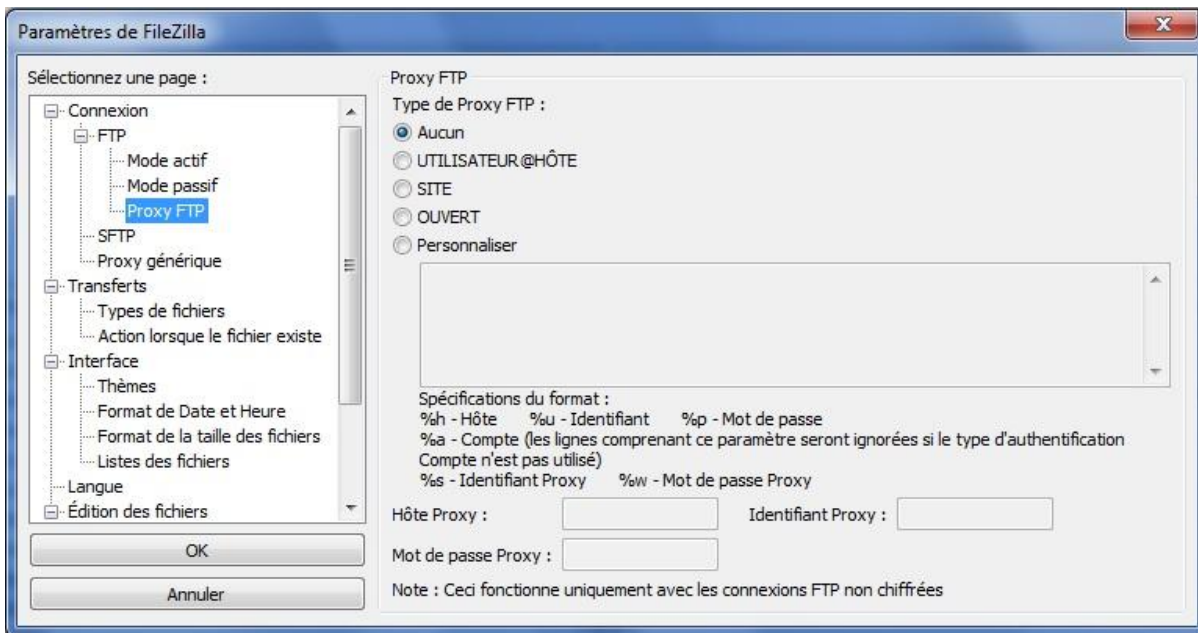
Paramètres de FileZilla

Sélectionnez une page :

Connexion
FTP
Mode actif
Mode passif
Proxy FTP
SFTP
Proxy générique
Transferts
Types de fichiers
Action lorsque le fichier existe
Interface
Thèmes
Format de Date et Heure
Format de la taille des fichiers
Listes des fichiers
Langue
Édition des fichiers

OK

Annuler

Proxy FTP

Type de Proxy FTP :

Aucun

UTILISATEUR@HÔTE

SITE

OUVERT

Personnaliser

Spécifications du format :
%h - Hôte %u - Identifiant %p - Mot de passe
%a - Compte (les lignes comprenant ce paramètre seront ignorées si le type d'authentification Compte n'est pas utilisé)
%s - Identifiant Proxy %w - Mot de passe Proxy

Hôte Proxy :

Identifiant Proxy :

Mot de passe Proxy :

Note : Ceci fonctionne uniquement avec les connexions FTP non chiffrées